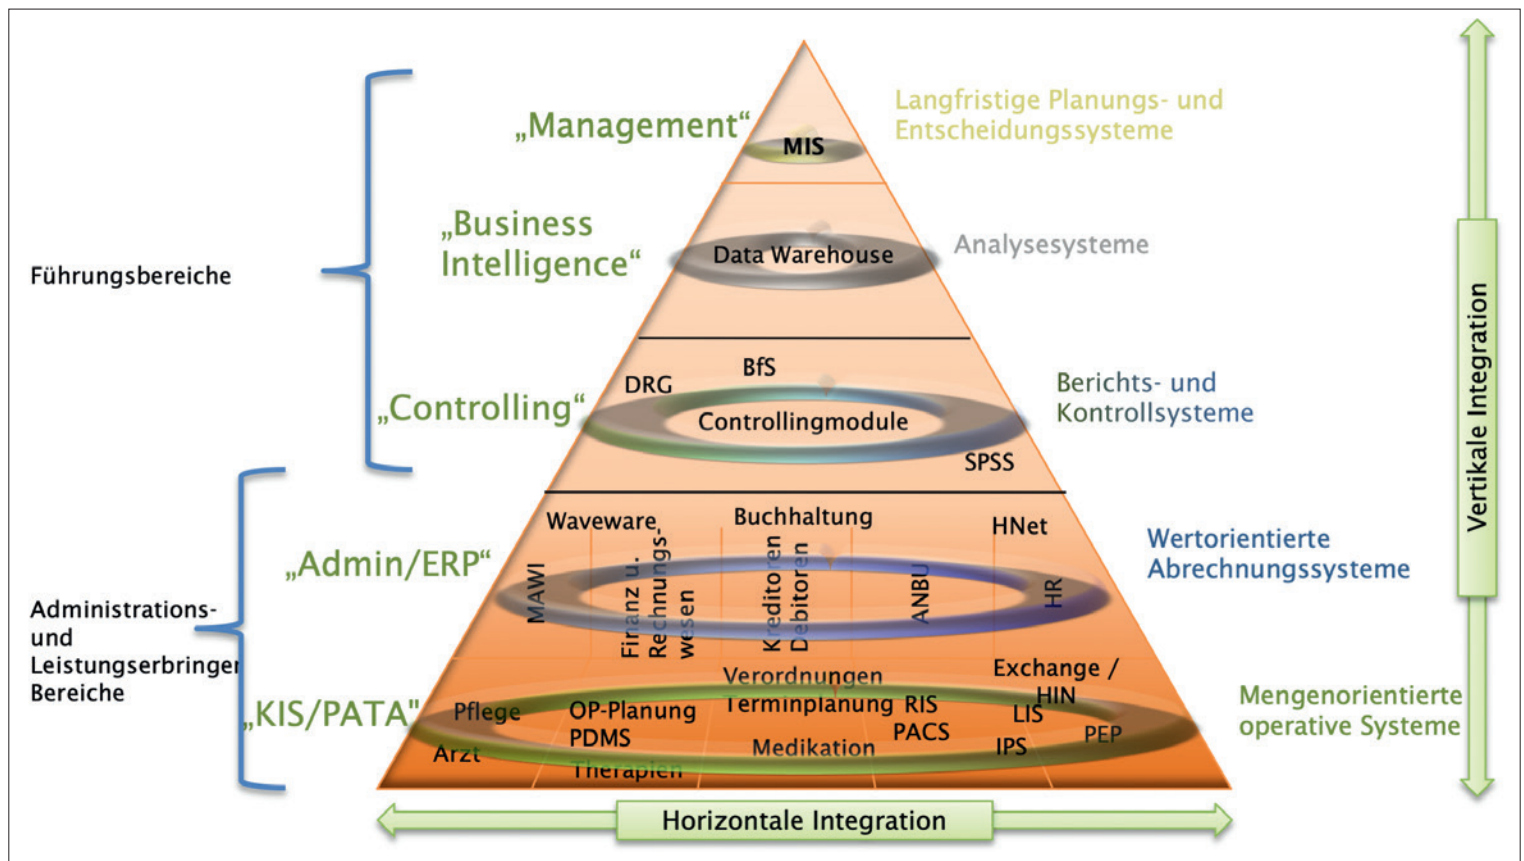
Führungsbereiche

Administrations- und Leistungserbringer Bereiche

„Management“

MIS

Langfristige Planungs- und Entscheidungssysteme

„Business Intelligence“

Data Warehouse

Analysesysteme

„Controlling“

DRG

BfS

Controllingmodule

SPSS

Berichts- und Kontrollsysteme

„Admin/ERP“

Waveware

Buchhaltung

HNet

MAWI

Finanz u. Rechnungswesen

Kreditoren Debitoren

ANBU

HR

Wertorientierte Abrechnungssysteme

„KIS/PATA“

Verordnungen

Exchange / HIN

Pflege

OP-Planung

Terminplanung

RIS

LIS

PDMS

PACS

PEP

Arzt

Medikation

IPS

Therapien

Mengenorientierte operative Systeme

Horizontale Integration

Vertikale Integration